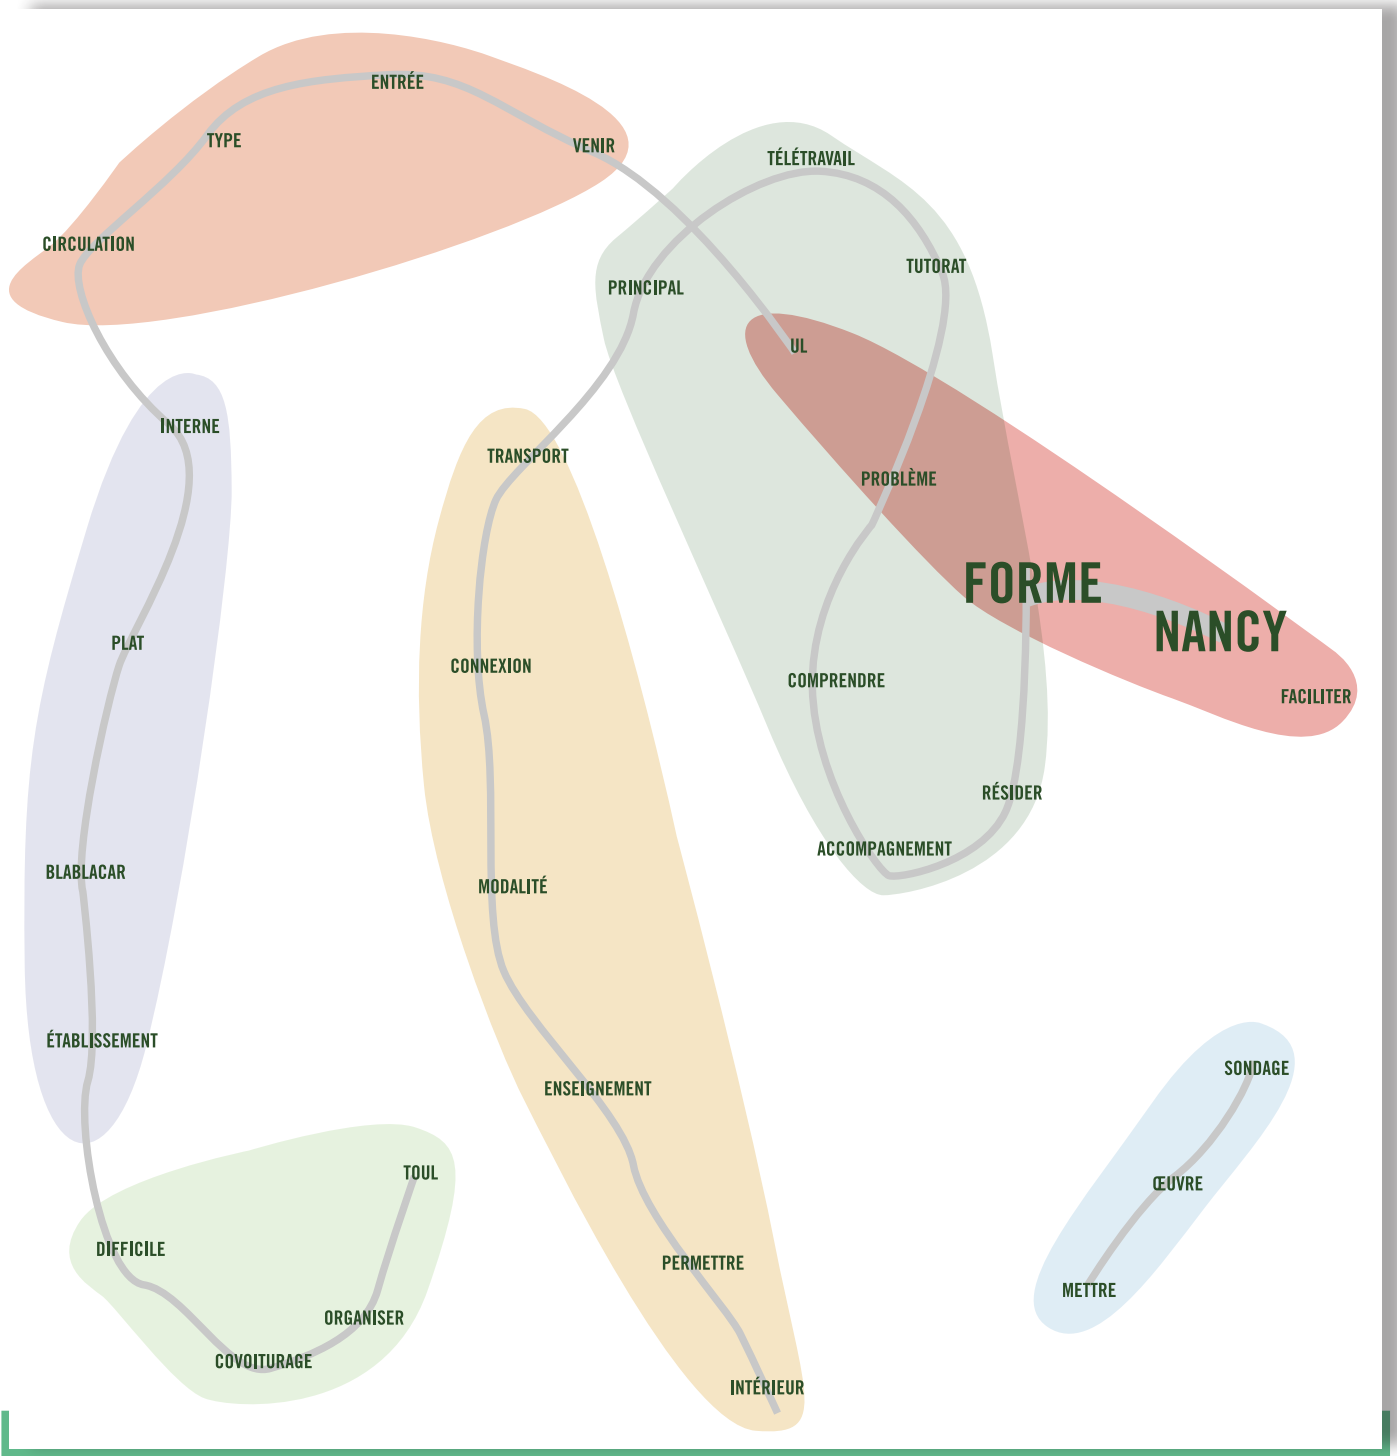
ENTRÉE
TYPE
VENIR
CIRCULATION
TÉLÉTRAVAIL
TUTORAT
PRINCIPAL
UL
INTERNE
TRANSPORT
PROBLÈME
FORME
NANCY
PLAT
CONNEXION
COMPRENDRE
FACILITER
RÉSIDER
ACCOMPAGNEMENT
BLABLACAR
MODALITÉ
ÉTABLISSEMENT
SONDAGE
ENSEIGNEMENT
ŒUVRE
TOUL
DIFFICILE
PERMETTRE
METTRE
ORGANISER
COVOITURAGE
INTÉRIEUR